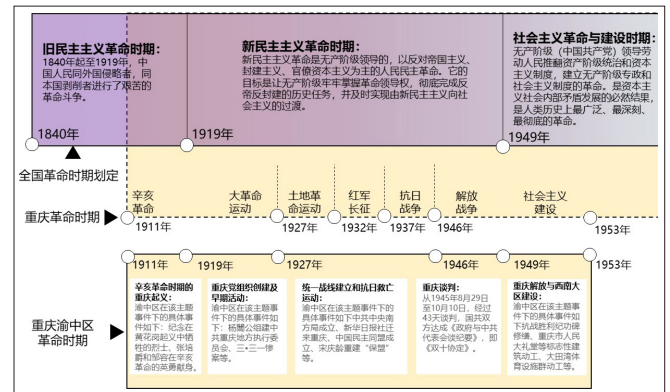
旧民主主义革命时期：
1840年起至1919年，中国人民同外国侵略者，同本国剥削者进行了艰苦的革命斗争。

新民主主义革命时期：
新民主主义革命是无产阶级领导的，以反对帝国主义、封建主义、官僚资本主义为主的人民民主革命。它的目标是让无产阶级牢牢掌握革命领导权，彻底完成反帝反封建的历史任务，并及时实现由新民主主义向社会主义的过渡。

社会主义革命与建设时期：
无产阶级（中国共产党）领导劳动人民推翻资产阶级统治和资本主义制度，建立无产阶级专政和社会主义制度的革命。是资本主义社会内部矛盾发展的必然结果，是人类历史上最广泛、最深刻、最彻底的革命。

1840年
1919年
1949年

全国革命时期划定

重庆革命时期

辛亥革命
大革命运动
土地革命运动
红军长征
抗日战争
解放战争
社会主义建设

1911年
1927年
1932年
1937年
1946年
1953年

重庆渝中区革命时期

1911年
1919年
1927年
1946年
1949年
1953年

辛亥革命时期的重庆起义：
渝中区在该主题事件下的具体事件如下：纪念在黄花岗起义中牺牲的烈士，张培爵和邹容在辛亥革命的英勇献身。

重庆党组织创建及早期活动：
渝中区在该主题事件下的具体事件如下：杨闇公组建中共重庆地方执行委员会、三三一惨案等。

统一战线建立和抗日救亡运动：
渝中区在该主题事件下的具体事件如下中共中央南方局成立、新华日报社迁来重庆、中国民主同盟成立、宋庆龄重建"保盟"等。

重庆谈判：
从1945年8月29日至10月10日，经过43天谈判，国共双方达成《政府与中共代表会谈纪要》，即《双十协定》。

重庆解放与西南大区建设：
渝中区在该主题事件下的具体事件如下抗战胜利纪功碑修缮、重庆市人民大礼堂等标志性建筑动工、大田湾体育设施群动工等。